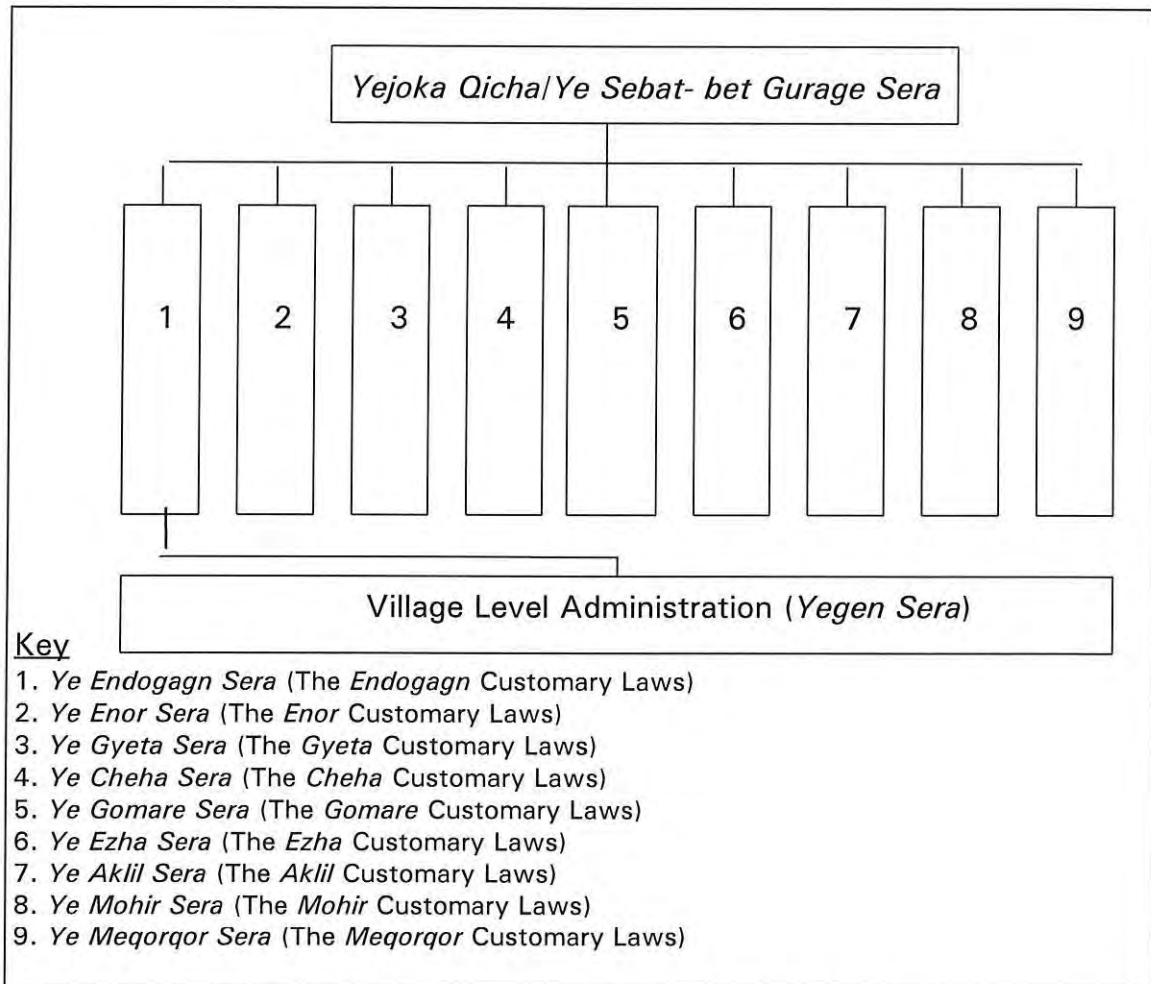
Yejoka Qicha/Ye Sebat- bet Gurage Sera

1

2

3

4

5

6

7

8

9

Village Level Administration (Yegen Sera)

Key
1. Ye Endogagn Sera (The Endogagn Customary Laws)
2. Ye Enor Sera (The Enor Customary Laws)
3. Ye Gyeta Sera (The Gyeta Customary Laws)
4. Ye Cheha Sera (The Cheha Customary Laws)
5. Ye Gomare Sera (The Gomare Customary Laws)
6. Ye Ezha Sera (The Ezha Customary Laws)
7. Ye Aklil Sera (The Aklil Customary Laws)
8. Ye Mohir Sera (The Mohir Customary Laws)
9. Ye Meqorqor Sera (The Meqorqor Customary Laws)